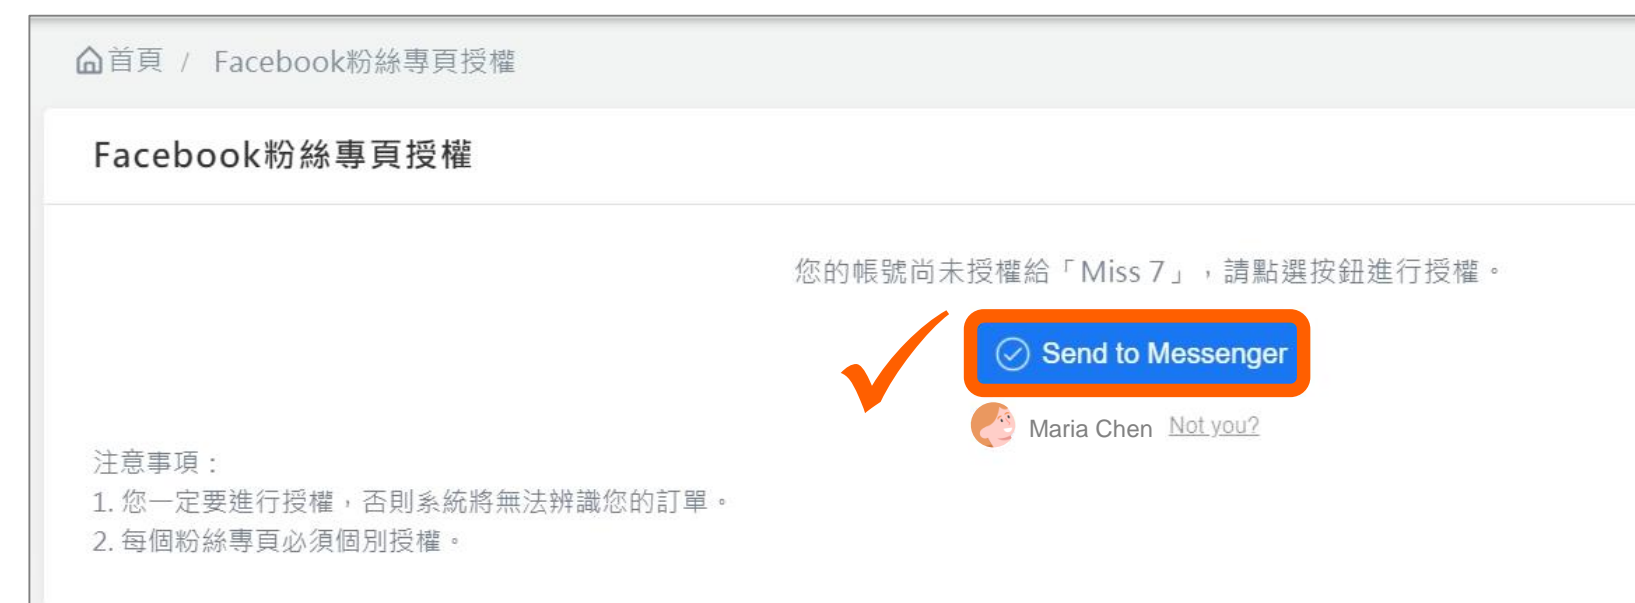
首頁 / Facebook粉絲專頁授權

Facebook粉絲專頁授權

您的帳號尚未授權給「Miss 7」，請點選按鈕進行授權。

Send to Messenger

Maria Chen Not you?

注意事項：
1. 您一定要進行授權，否則系統將無法辨識您的訂單。
2. 每個粉絲專頁必須個別授權。